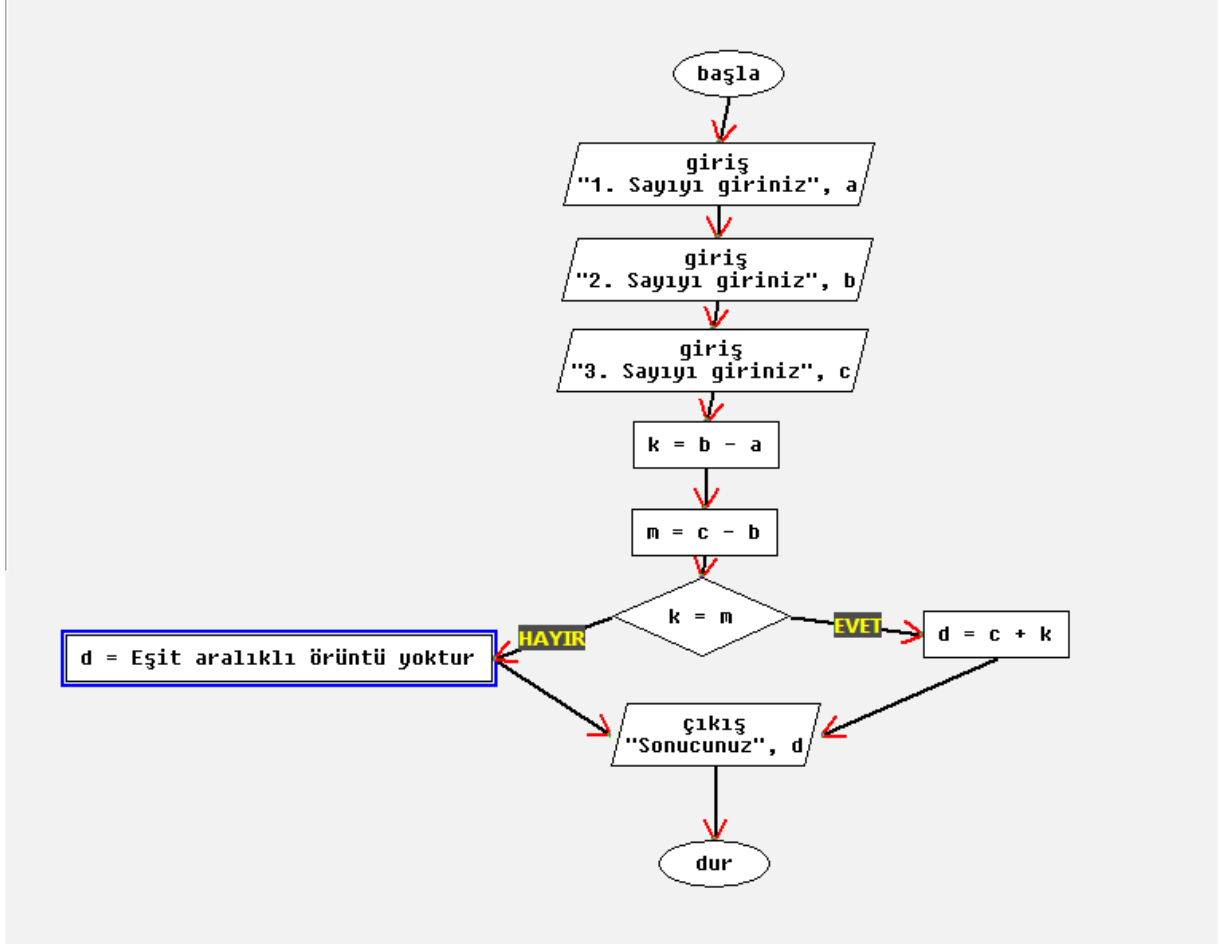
başla

giriş
"1. Sayıyı giriniz", a

giriş
"2. Sayıyı giriniz", b

giriş
"3. Sayıyı giriniz", c

k = b - a

m = c - b

k = m

HAYIR

EVET

d = Eşit aralıklı örüntü yoktur

d = c + k

çıkış
"Sonucunuz", d

dur